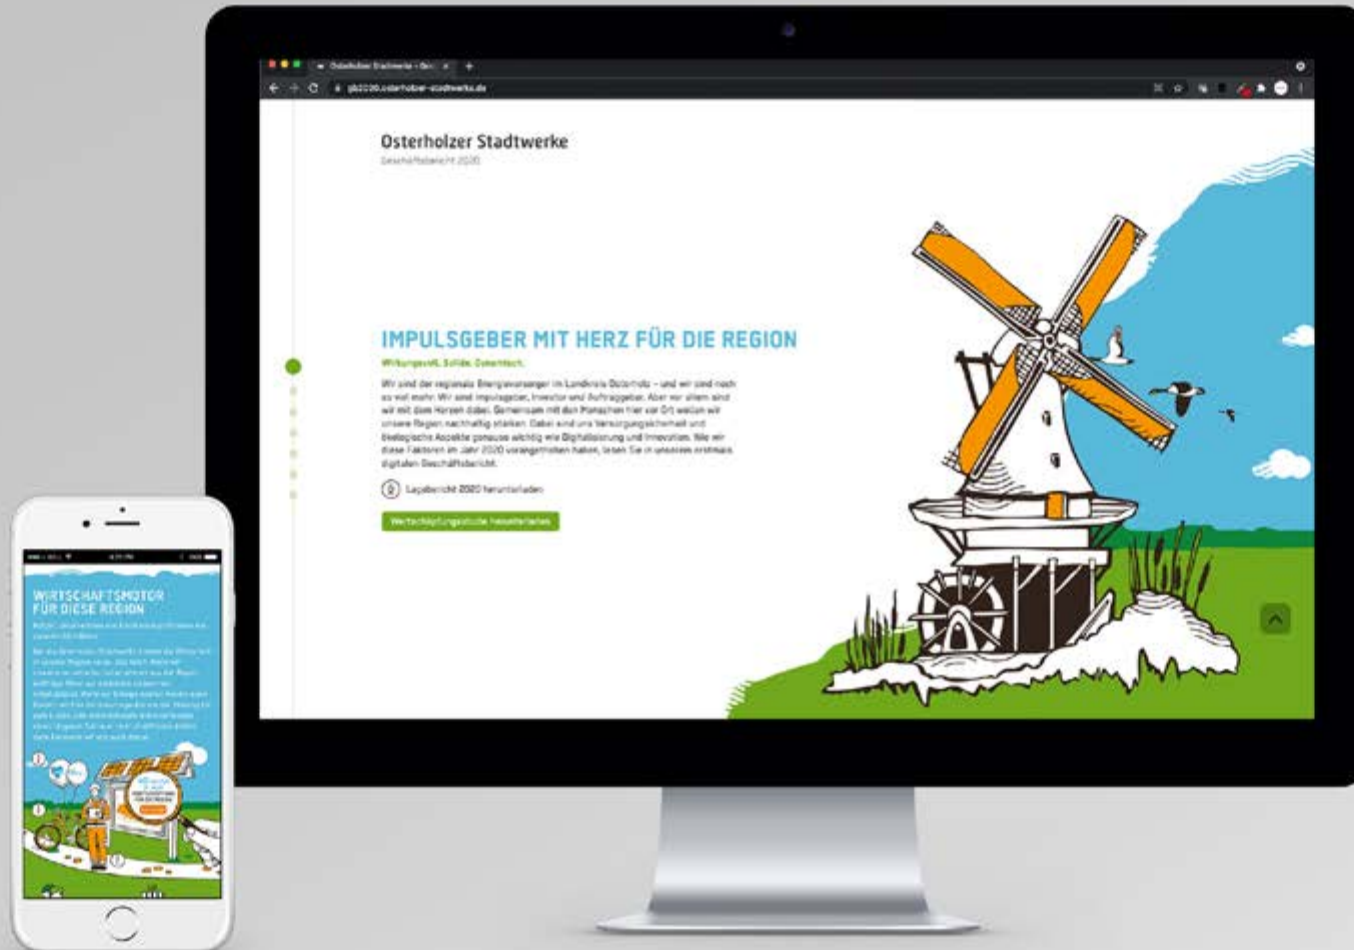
Osterholzer Stadtwerke - Ges

gb2020.osterholzer-stadtwerke.de

Osterholzer Stadtwerke
Geschäftsbericht 2020

IMPULSGEBER MIT HERZ FÜR DIE REGION

Wirkungsvoll. Solide. Quelloffen.

Wir sind der regionale Energieversorger im Landkreis Osterholz – und wir sind noch so viel mehr. Wir sind Impulsgeber, Investor und Auftraggeber. Aber vor allem sind wir mit dem Herzen dabei. Gemeinsam mit den Menschen hier vor Ort wollen wir unsere Region nachhaltig stärken. Dabei sind uns Versorgungssicherheit und ökologische Aspekte genauso wichtig wie Digitalisierung und Innovation. Wie wir diese Faktoren im Jahr 2020 vorangetrieben haben, lesen Sie in unserem erstmals digitalen Geschäftsbericht.

Lagebericht 2020 herunterladen

Wertschöpfungsstudie herunterladen

WIRTSCHAFTSMOTOR FÜR DIESE REGION

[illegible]